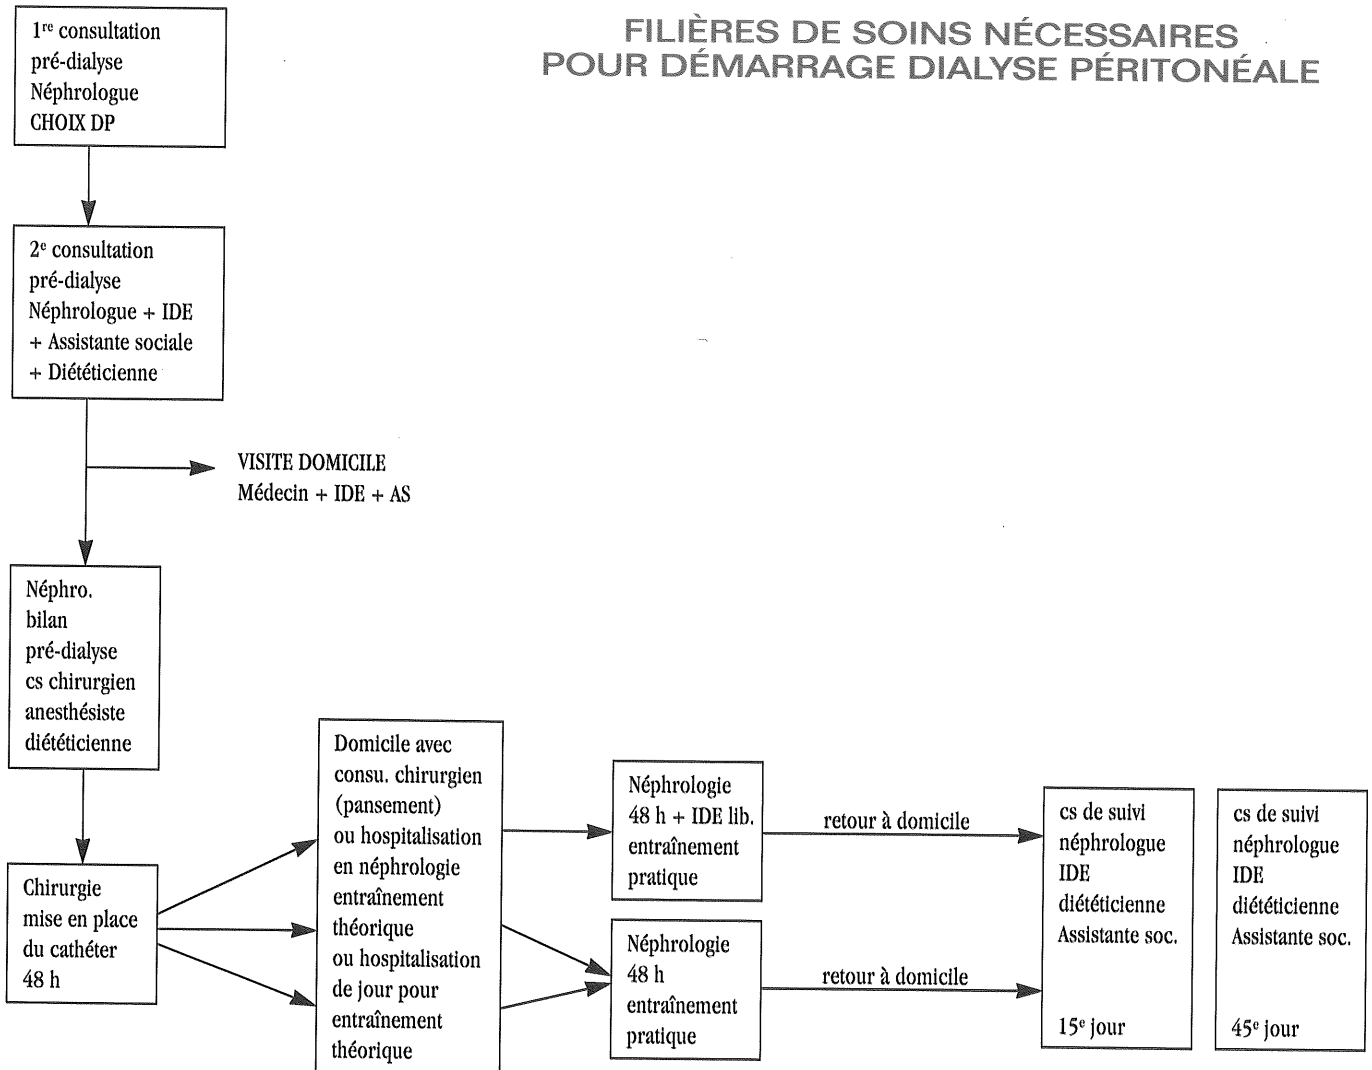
FILIÈRES DE SOINS NÉCESSAIRES POUR DÉMARRAGE DIALYSE PÉRITONÉALE

1<sup>re</sup> consultation pré-dialyse Néphrologue CHOIX DP

2<sup>e</sup> consultation pré-dialyse Néphrologue + IDE + Assistante sociale + Diététicienne

VISITE DOMICILE Médecin + IDE + AS

Néphro. bilan pré-dialyse cs chirurgien anesthésiste diététicienne

Chirurgie mise en place du cathéter 48 h

Domicile avec consu. chirurgien (pansement) ou hospitalisation en néphrologie entraînement théorique ou hospitalisation de jour pour entraînement théorique

Néphrologie 48 h + IDE lib. entraînement pratique

retour à domicile

Néphrologie 48 h entraînement pratique

retour à domicile

cs de suivi néphrologue IDE diététicienne Assistante soc.

15<sup>e</sup> jour

cs de suivi néphrologue IDE diététicienne Assistante soc.

45<sup>e</sup> jour